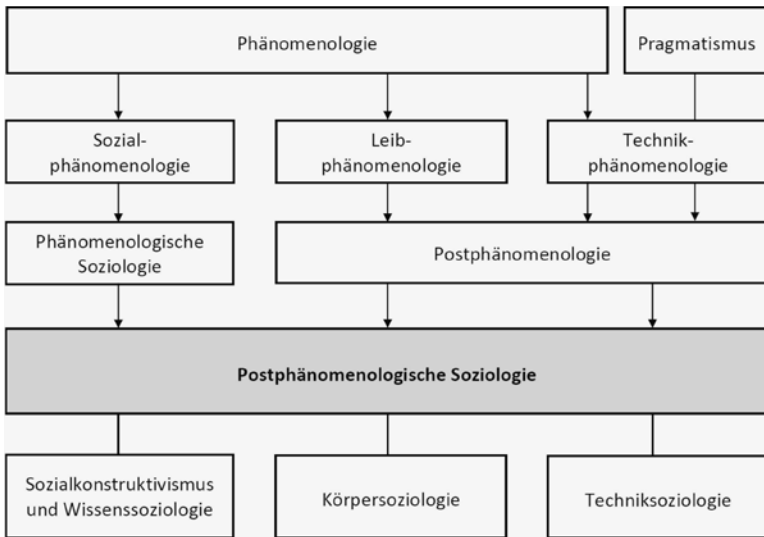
Phänomenologie

Pragmatismus

Sozialphänomenologie

Leibphänomenologie

Technikphänomenologie

Phänomenologische Soziologie

Postphänomenologie

Postphänomenologische Soziologie

Sozialkonstruktivismus und Wissenssoziologie

Körpersoziologie

Techniksoziologie